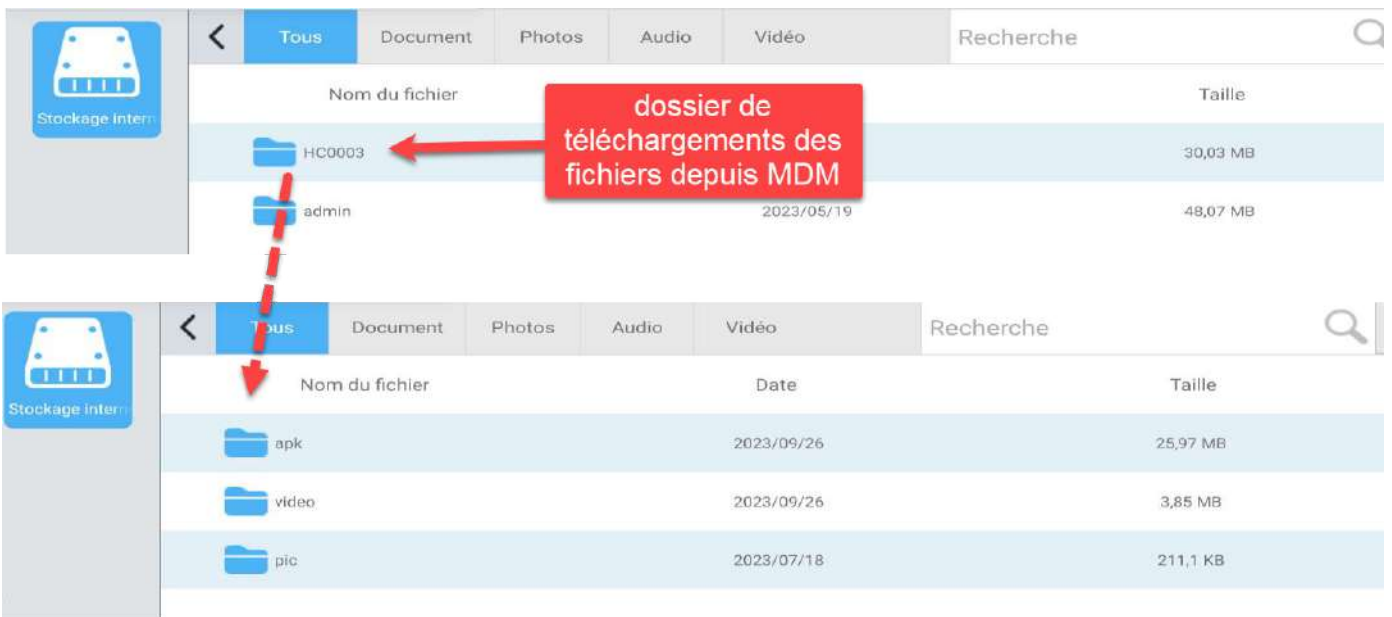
Stockage intern

Tous | Document | Photos | Audio | Vidéo | Recherche

| Nom du fichier | | Taille |
|---|---|---|
| HC0003 | | 30,03 MB |
| admin | 2023/05/19 | 48,07 MB |

dossier de téléchargements des fichiers depuis MDM

Stockage intern

Tous | Document | Photos | Audio | Vidéo | Recherche

| Nom du fichier | Date | Taille |
|---|---|---|
| apk | 2023/09/26 | 25,97 MB |
| video | 2023/09/26 | 3,85 MB |
| pic | 2023/07/18 | 211,1 KB |